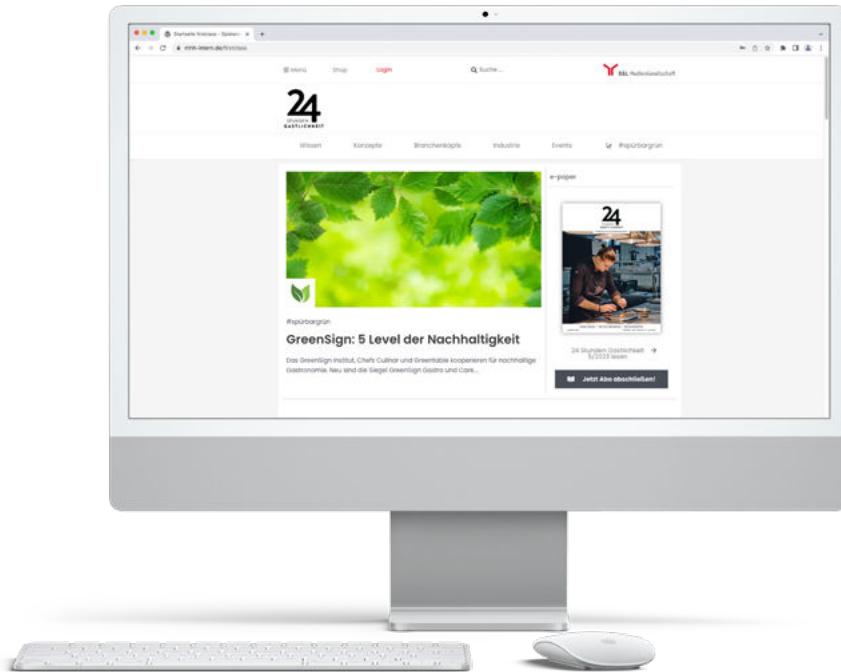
Startseite firstaxe - Spielwi... ×

mmm-intern.de/firstaxe

Menü Shop Login Suche ... B&L Mediengesellschaft

24 STUNDEN GASTLICHKEIT

Wissen Konzepte Branchenköpfe Industrie Events #spürbargrün

e-paper

24

#spürbargrün

GreenSign: 5 Level der Nachhaltigkeit

Das GreenSign Institut, Chefs Culinar und Greentable kooperieren für nachhaltige Gastronomie. Neu sind die Siegel GreenSign Gastro und Care...

24 Stunden Gastlichkeit 5/2023 lesen →

Jetzt Abo abschließen!